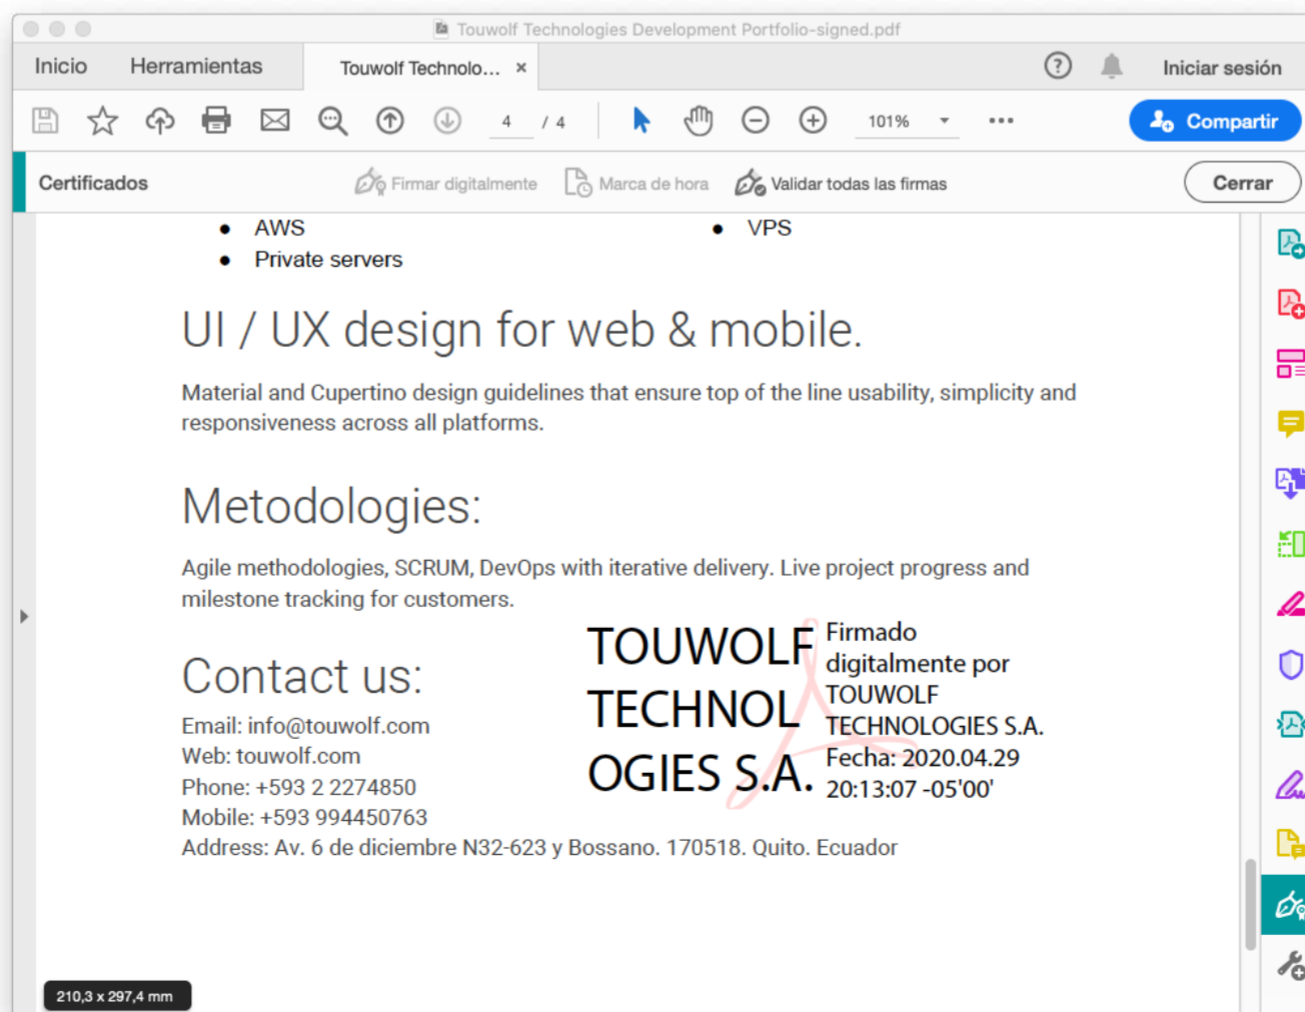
Touwolf Technologies Development Portfolio-signed.pdf

Inicio Herramientas Touwolf Technolo... ×

Iniciar sesión

4 / 4

101%

Compartir

Certificados Firmar digitalmente Marca de hora Validar todas las firmas Cerrar

- AWS
- Private servers

- VPS

UI / UX design for web & mobile.

Material and Cupertino design guidelines that ensure top of the line usability, simplicity and responsiveness across all platforms.

Metodologies:

Agile methodologies, SCRUM, DevOps with iterative delivery. Live project progress and milestone tracking for customers.

Contact us:

Email: info@touwolf.com
Web: touwolf.com
Phone: +593 2 2274850
Mobile: +593 994450763
Address: Av. 6 de diciembre N32-623 y Bossano. 170518. Quito. Ecuador

TOUWOLF TECHNOLOGIES S.A.

Firmado digitalmente por TOUWOLF TECHNOLOGIES S.A.
Fecha: 2020.04.29 20:13:07 -05'00'

210,3 x 297,4 mm